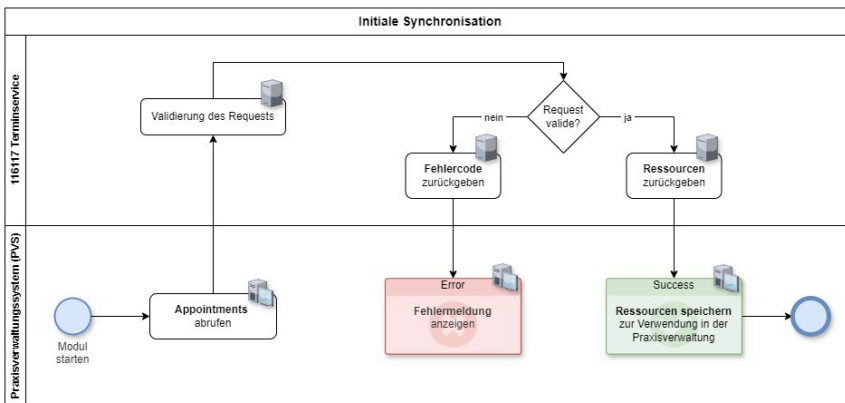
Initiale Synchronisation

116117 Terminservice

Praxisverwaltungssystem (PVS)

Validierung des Requests

Request valide?

nein

ja

Fehlercode zurückgeben

Ressourcen zurückgeben

Modul starten

Appointments abrufen

Error

Fehlermeldung anzeigen

Success

Ressourcen speichern zur Verwendung in der Praxisverwaltung